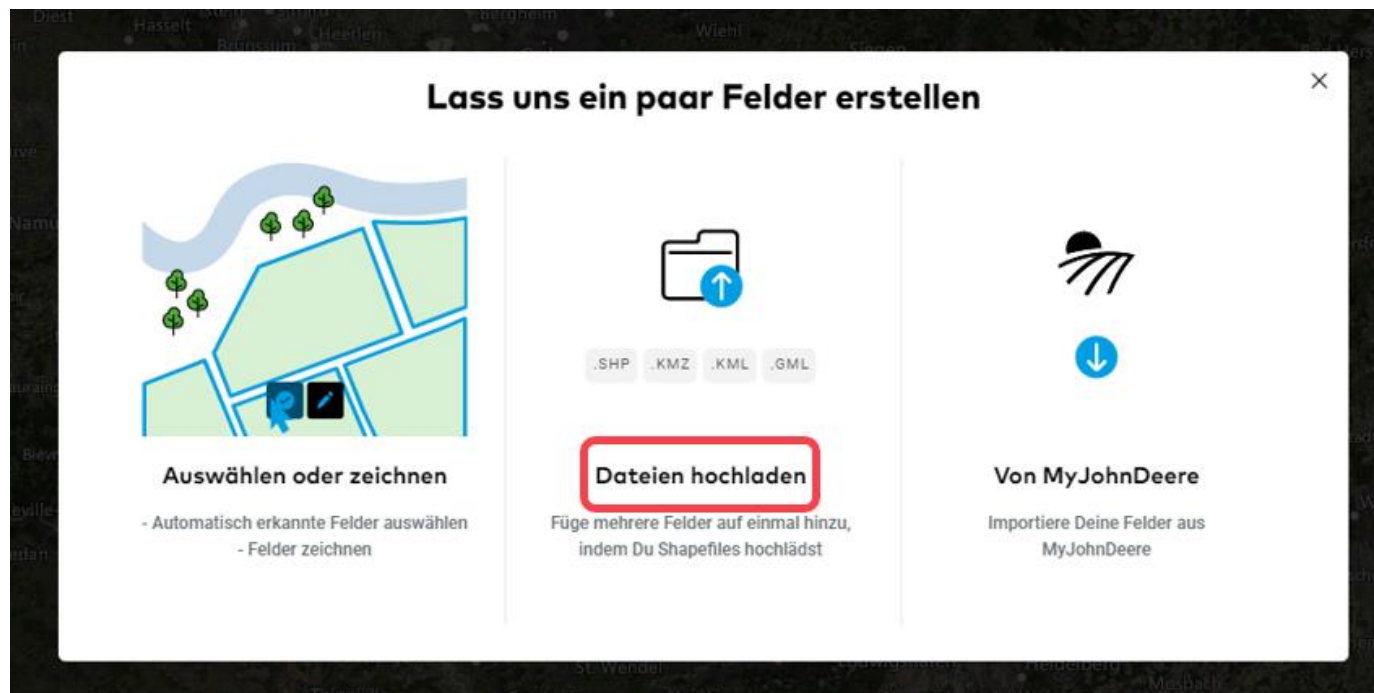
Diest Hasselt Heerlen Bergheim Wiehl Siegen

Lass uns ein paar Felder erstellen

×

.SHP .KMZ .KML .GML

Auswählen oder zeichnen

- Automatisch erkannte Felder auswählen
- Felder zeichnen

Dateien hochladen

Füge mehrere Felder auf einmal hinzu, indem Du Shapefiles hochlädst

Von MyJohnDeere

Importiere Deine Felder aus MyJohnDeere

St. Wendel Ludwigshafen Heidelberg